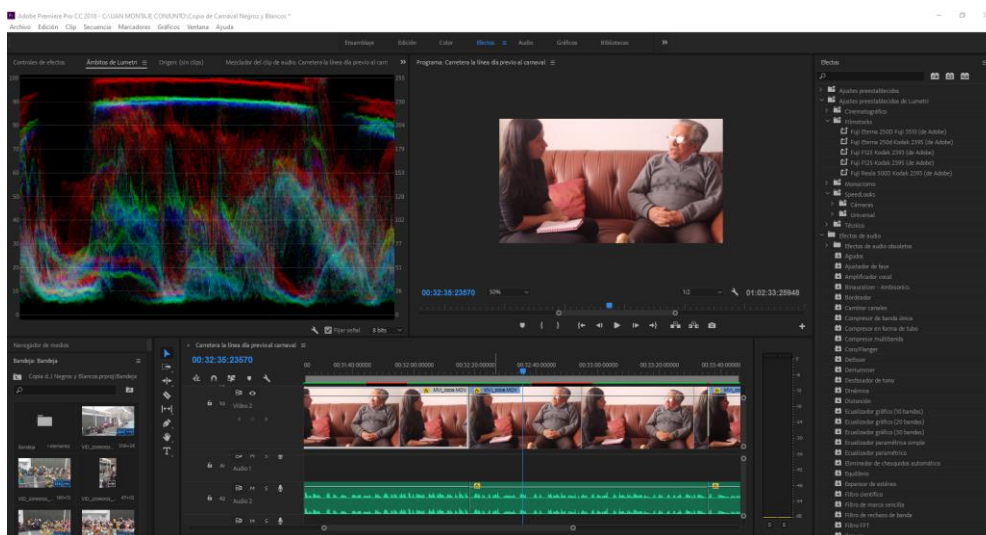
Adobe Premiere Pro CC 2018 - C:\JUAN MONTAJE CONJUNTO\Copia de Carnaval Negros y Blancos *
Archivo Edición Clip Secuencia Marcadores Gráficos Ventana Ayuda

Ensamblaje Edición Color Efectos Audio Gráficos Bibliotecas

Controles de efectos Ámbitos de Lumetri Origen: (sin clips) Mezclador del clip de audio: Carretera la línea día previo al carn

Programa: Carretera la línea día previo al carnaval

00:32:35:23570 50% 1/2 01:02:33:25948

Fijar señal 8 bits

Efectos
Ajustes preestablecidos
Ajustes preestablecidos de Lumetri
Cinematográfico
Filmstocks
Fuji Eterna 2500 Fuji 3510 (de Adobe)
Fuji Eterna 250d Kodak 2395 (de Adobe)
Fuji F125 Kodak 2393 (de Adobe)
Fuji F125 Kodak 2395 (de Adobe)
Fuji Reala 500D Kodak 2393 (de Adobe)
Monocromo
SpeedLooks
Cámaras
Universal
Títulos
Efectos de audio
Efectos de audio obsoletos
Agudos
Ajustador de fase
Amplificador vocal
Binauralizer - Ambisonics
Bordeador
Cambiar canales
Compresor de banda única
Compresor en forma de tubo
Compresor multibanda
Coro/Flanger
Deltaer
Denoiser
Desfasador de tono
Dinámica
Distorsión
Ecualizador gráfico (10 bandas)
Ecualizador gráfico (20 bandas)
Ecualizador gráfico (30 bandas)
Ecualizador paramétrico simple
Ecualizador paramétrico
Eliminador de chasquidos automático
Equilibrio
Expansor de estéreo
Filtro científico
Filtro de marca sencilla
Filtro de rechazo de banda
Filtro FFT

Navegador de medios
Bandeja: Bandeja
Copia d..l Negros y Blancos.prproj\Bandeja
Bandeja 1 elemento VID_presenta... VID_presenta...

Carretera la línea día previo al carnaval
00:32:35:23570
00:31:40:00000 00:32:00:00000 00:32:20:00000 00:32:40:00000 00:33:00:00000 00:33:20:00000 00:33:40:00000
Vídeo 2
Audio 1
Audio 2
MVI_4464.MOV